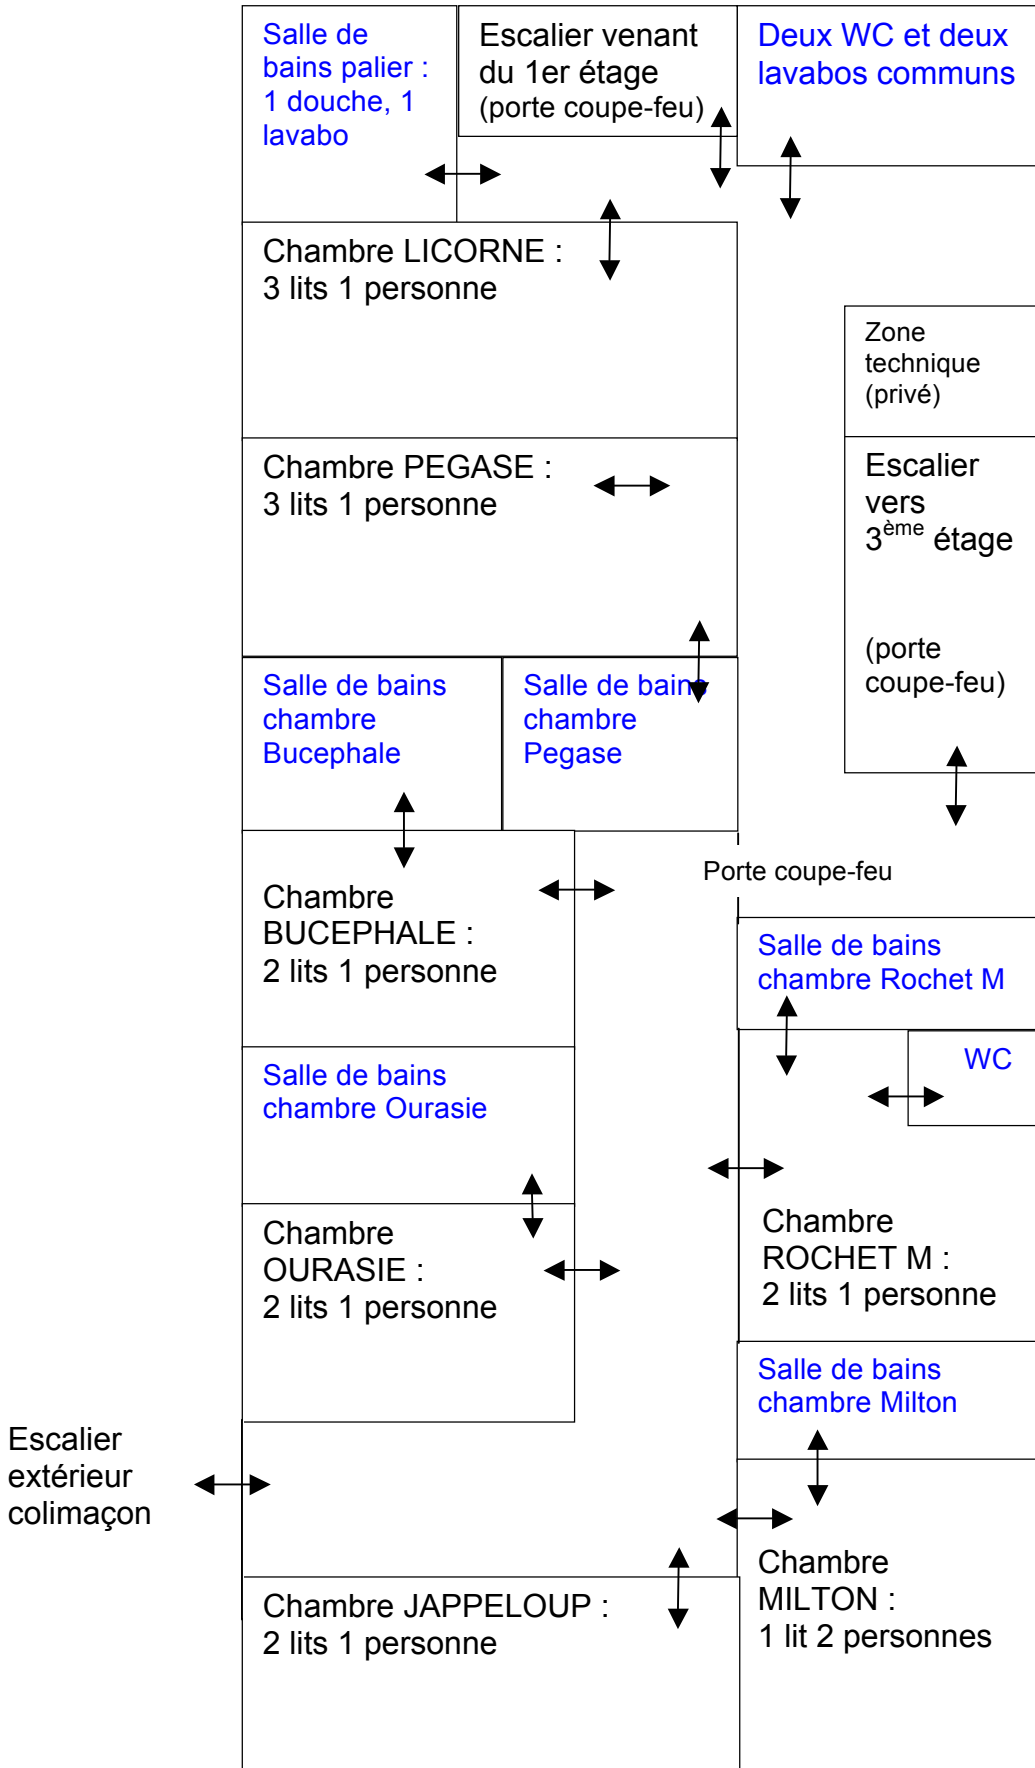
Salle de bains palier : 1 douche, 1 lavabo

Escalier venant du 1er étage (porte coupe-feu)

Deux WC et deux lavabos communs

Chambre LICORNE : 3 lits 1 personne

Zone technique (privé)

Chambre PEGASE : 3 lits 1 personne

Escalier vers 3$^{ème}$ étage

(porte coupe-feu)

Salle de bains chambre Bucephale

Salle de bains chambre Pegase

Porte coupe-feu

Chambre BUCEPHALE : 2 lits 1 personne

Salle de bains chambre Rochet M

WC

Salle de bains chambre Ourasie

Chambre ROCHET M : 2 lits 1 personne

Chambre OURASIE : 2 lits 1 personne

Salle de bains chambre Milton

Escalier extérieur colimaçon

Chambre MILTON : 1 lit 2 personnes

Chambre JAPPELOUP : 2 lits 1 personne